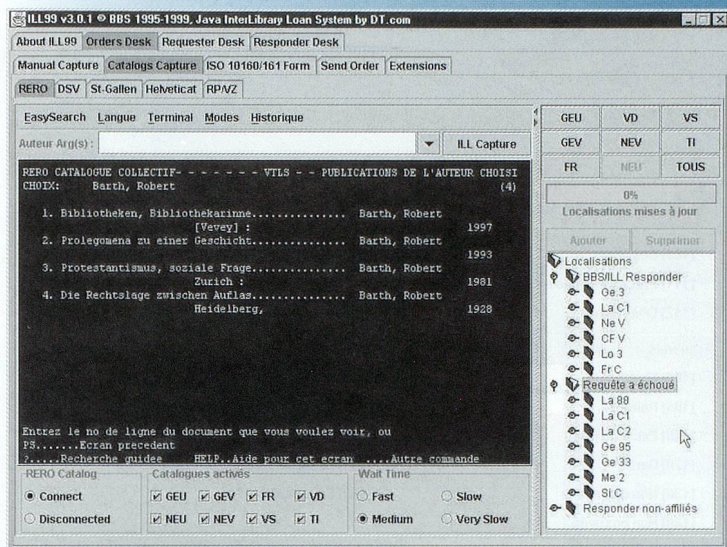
ILL99 v3.0.1 © BBS 1995-1999, Java InterLibrary Loan System by DT.com

About ILL99 | Orders Desk | Requester Desk | Responder Desk

Manual Capture | Catalogs Capture | ISO 10160/161 Form | Send Order | Extensions

RERO | DSV | St-Gallen | Helveticat | RP/VZ

EasySearch Langue Terminal Modes Historique

Auteur Arg(s):

ILL Capture

RERO CATALOGUE COLLECTIF- - - - - - VTLS - - PUBLICATIONS DE L'AUTEUR CHOISI
CHOIX: Barth, Robert (4)

1. Bibliotheken, Bibliothekarinne.............. Barth, Robert
[Vevey] : 1997
2. Prolegomena zu einer Geschicht.............. Barth, Robert
1993
3. Protestantismus, soziale Frage.............. Barth, Robert
Zurich : 1981
4. Die Rechtslage zwischen Auflas.............. Barth, Robert
Heidelberg, 1928

Entrez le no de ligne du document que vous voulez voir, ou
PS.......Ecran precedent
?.....Recherche guidee HELP..Aide pour cet ecran ....Autre commande

| GEU | VD | VS |
|---|---|---|
| GEV | NEV | TI |
| FR | NEU | TOUS |

0%

Localisations mises à jour

Ajouter Supprimer

Localisations
BBS/ILL Responder
Ge 3
La C1
Ne V
CF V
Lo 3
Fr C
Requête a échoué
La 80
La C1
La C2
Ge 95
Ge 33
Me 2
Si C
Responder non-affiliés

RERO Catalog
Connect
Disconnected

Catalogues activés
GEU GEV FR VD
NEU NEV VS TI

Wait Time
Fast Slow
Medium Very Slow